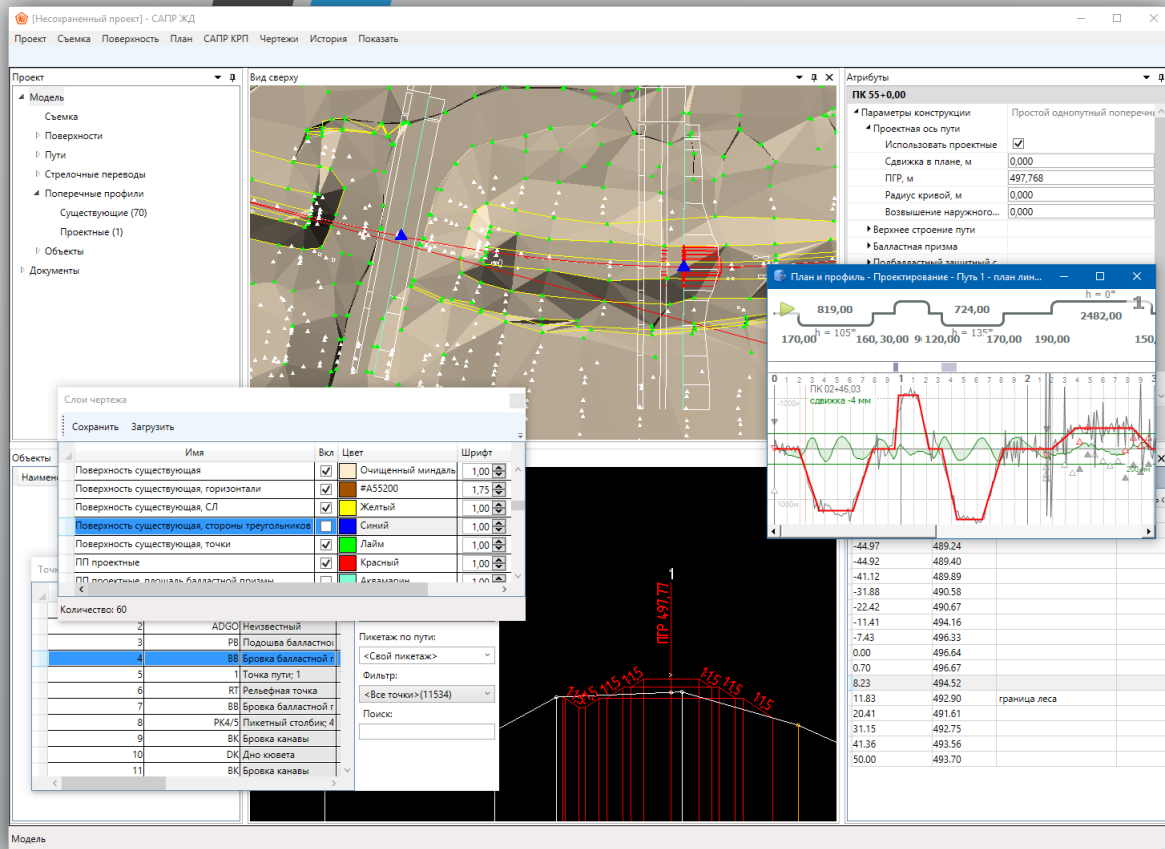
[Несохраненный проект] - САПР ЖД

Проект Съемка Поверхность План САПР КРП Чертежи История Показать

Проект

Модель
Съемка
Поверхности
Пути
Стрелочные переводы
Поперечные профили
Существующие (70)
Проектные (1)
Объекты
Документы

Вид сверху

Атрибуты

ПК 55+0,00

| | |
|---|---|
| Параметры конструкции | Простой однопутный поперечн |
| Проектная ось пути | |
| Использовать проектные | ✓ |
| Сдвижка в плане, м | 0,000 |
| ПГР, м | 497,768 |
| Радиус кривой, м | 0,000 |
| Возвышение наружного... | 0,000 |
| Верхнее строение пути | |
| Балластная призма | |
| Подбалластный защитный с | |

План и профиль - Проектирование - Путь 1 - план лин...

819,00 724,00 2482,00
h = 105* h = 135* h = 0*
170,00 160,30,00 9 120,00 170,00 190,00 150
0 1 2 3 4 5 6 7 8 9 1 0 1 2 3 4 5 6 7 8 9 2 0 1 2 3 4 5 6
ПК 02+46,03
сдвижка -4 мм
1000м
1000м
200м

Слои чертежа

Сохранить Загрузить

| Имя | Вкл | Цвет | Шрифт |
|---|---|---|---|
| Поверхность существующая | ✓ | Очищенный миндаль | 1,00 |
| Поверхность существующая, горизонтали | ✓ | #A55200 | 1,75 |
| Поверхность существующая, СЛ | ✓ | Желтый | 1,00 |
| Поверхность существующая, стороны треугольников | | Синий | 1,00 |
| Поверхность существующая, точки | ✓ | Лайм | 1,00 |
| ПП проектные | ✓ | Красный | 1,00 |
| ПП проектные, площадь балластной призмы | | Аквамарин | 1,00 |

Количество: 60

Объекты
Наимен
Точк

| | | | |
|---|---|---|---|
| 2 | ADGO | Неизвестный |
| 3 | PB | Подошва балластно |
| 4 | BB | Бровка балластной |
| 5 | 1 | Точка пути; 1 |
| 6 | RT | Рельефная точка |
| 7 | BB | Бровка балластной |
| 8 | PK4/5 | Пикетный столбик; 4 |
| 9 | BK | Бровка канавы |
| 10 | DK | Дно кювета |
| 11 | BK | Бровка канавы |

Пикетаж по пути:
<Свой пикетаж>
Фильтр:
<Все точки>(11534)
Поиск:

1
ПГР 497.77
115 115 115 115 115 115 115

| | | |
|---|---|---|
| -44.97 | 489.24 | |
| -44.92 | 489.40 | |
| -41.12 | 489.89 | |
| -31.88 | 490.58 | |
| -22.42 | 490.67 | |
| -11.41 | 494.16 | |
| -7.43 | 496.33 | |
| 0.00 | 496.64 | |
| 0.70 | 496.67 | |
| 8.23 | 494.52 | |
| 11.83 | 492.90 | граница леса |
| 20.41 | 491.61 | |
| 31.15 | 492.75 | |
| 41.36 | 493.56 | |
| 50.00 | 493.70 | |

Модель